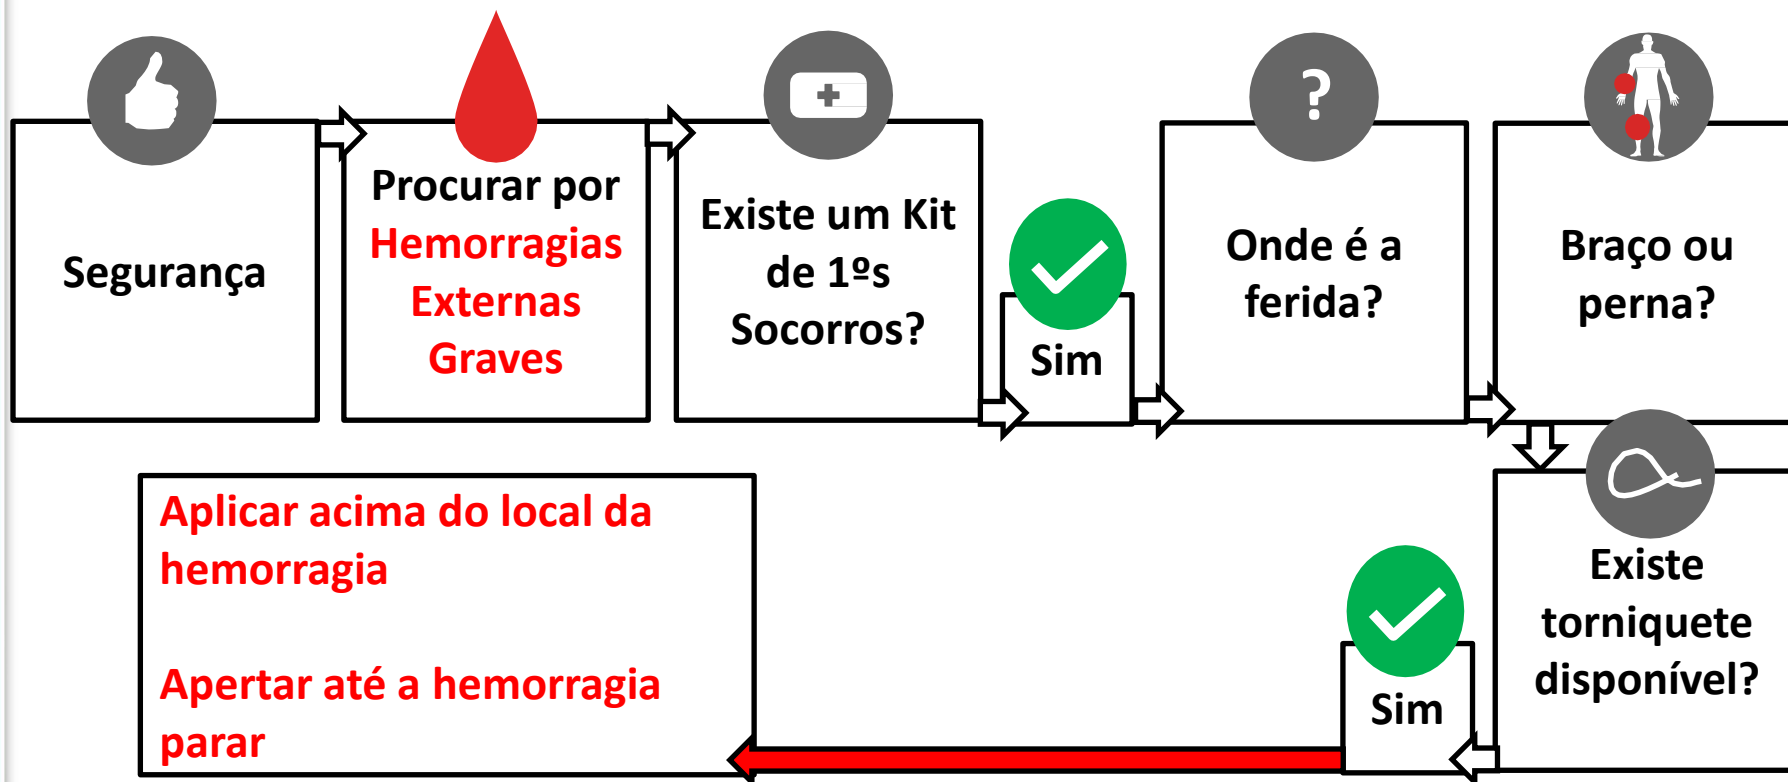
Segurança

Procurar por Hemorragias Externas Graves

Existe um Kit de 1ºs Socorros?

Sim

Onde é a ferida?

Braço ou perna?

Existe torniquete disponível?

Sim

Aplicar acima do local da hemorragia

Apertar até a hemorragia parar